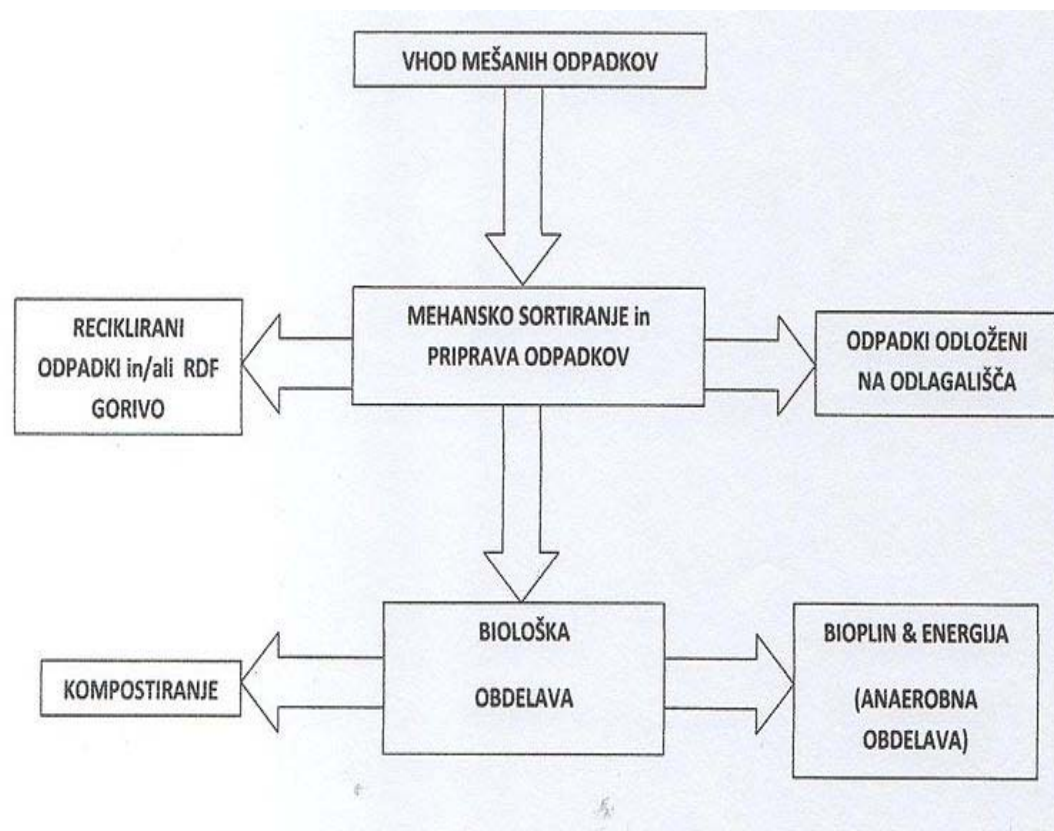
VHOD MEŠANIH ODPADKOV

RECIKLIRANI ODPADKI in/ali RDF GORIVO

MEHANSKO SORTIRANJE in PRIPRAVA ODPADKOV

ODPADKI ODLOŽENI NA ODLAGALIŠČA

KOMPOSTIRANJE

BIOLOŠKA OBDELAVA

BIOPLIN & ENERGIJA (ANAEROBNA OBDELAVA)